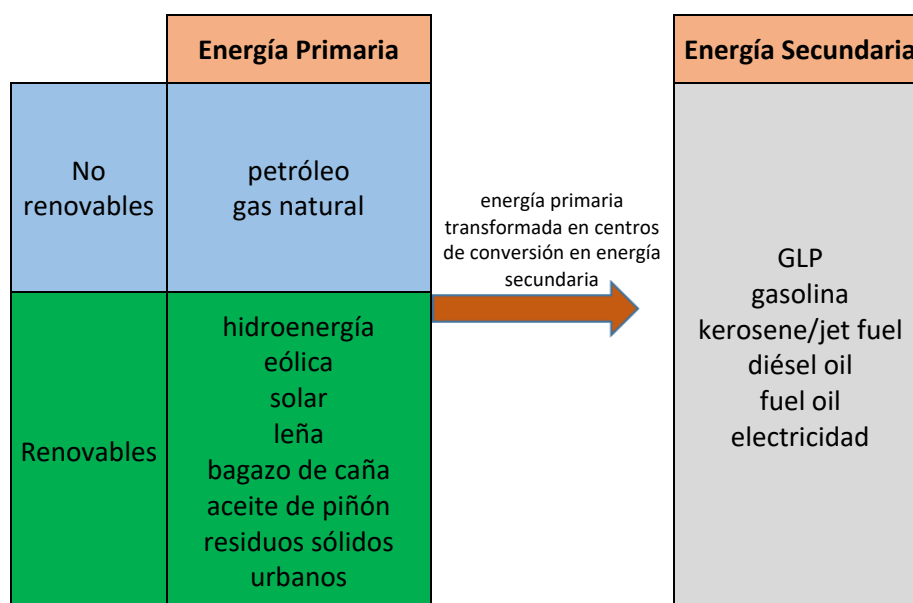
|  | Energía Primaria |
|---|---|
| No renovables | petróleo gas natural |
| Renovables | hidroenergía eólica solar leña bagazo de caña aceite de piñón residuos sólidos urbanos |

energía primaria transformada en centros de conversión en energía secundaria

| Energía Secundaria |
|---|
| GLP gasolina kerosene/jet fuel diésel oil fuel oil electricidad |